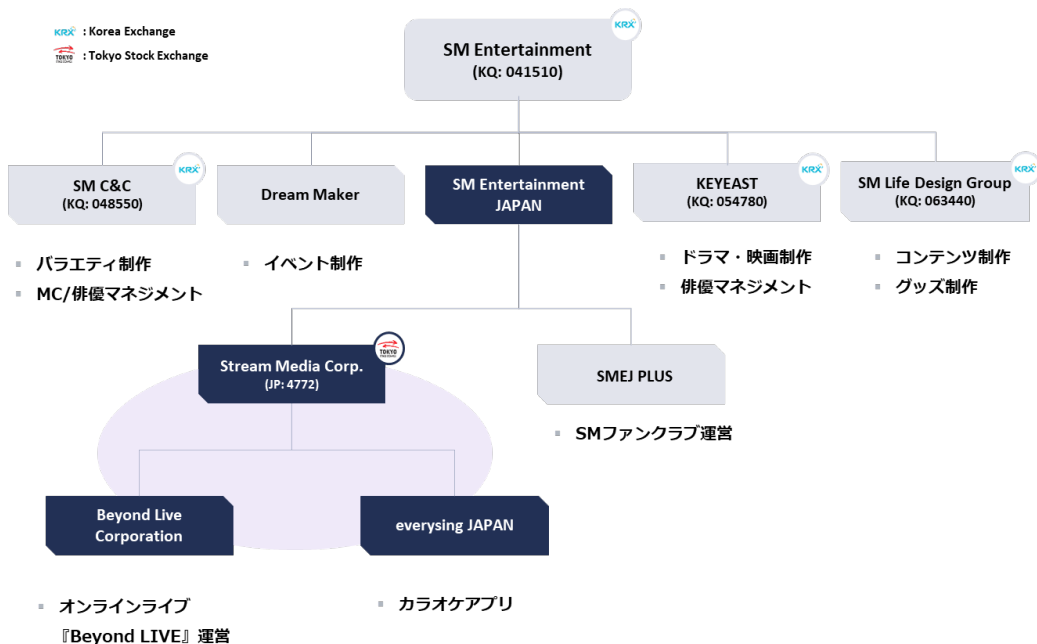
KRX : Korea Exchange
TOKYO : Tokyo Stock Exchange

KRX
SM Entertainment
(KQ: 041510)

KRX
SM C&C
(KQ: 048550)

Dream Maker

SM Entertainment JAPAN

KRX
KEYEAST
(KQ: 054780)

KRX
SM Life Design Group
(KQ: 063440)

▪ バラエティ制作
▪ MC/俳優マネジメント

▪ イベント制作

▪ ドラマ・映画制作
▪ 俳優マネジメント

▪ コンテンツ制作
▪ グッズ制作

TOKYO
Stream Media Corp.
(JP: 4772)

SMEJ PLUS

▪ SMファンクラブ運営

Beyond Live Corporation

everysing JAPAN

▪ オンラインライブ『Beyond LIVE』運営

▪ カラオケアプリ